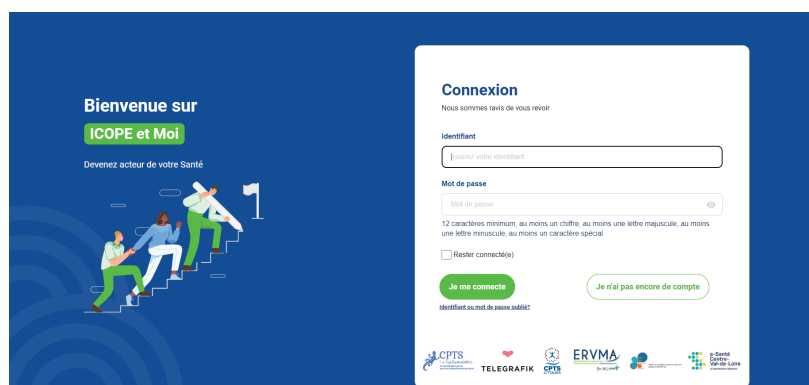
Bienvenue sur

ICOPE et Moi

Devenez acteur de votre Santé

Connexion

Nous sommes ravis de vous revoir

Identifiant

Saisissez votre identifiant

Mot de passe

Mot de passe

12 caractères minimum, au moins un chiffre, au moins une lettre majuscule, au moins une lettre minuscule, au moins un caractère spécial

Rester connecté(e)

Je me connecte

Je n'ai pas encore de compte

Identifiant ou mot de passe oublié?

CPTS

TELEGRAFIK

CPTS

ERVMA

e-Santé Centre-Val de Loire